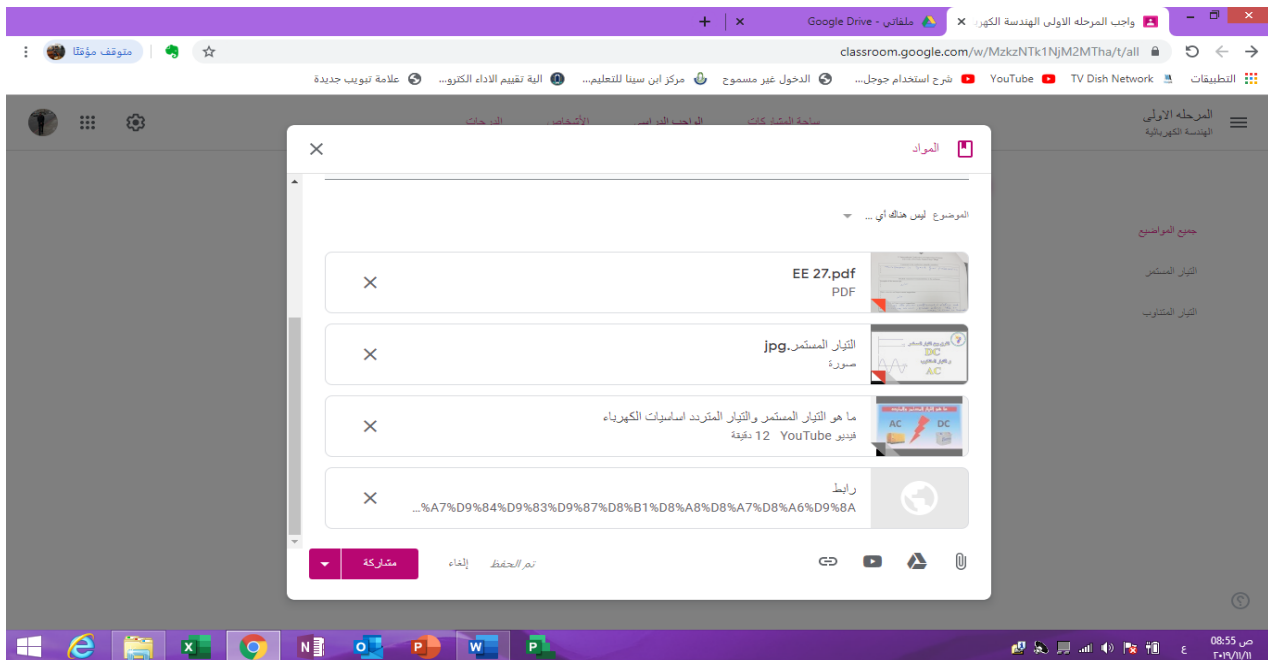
واجب المرحله الاولى الهندسة الكهر
ملفاتي - Google Drive

classroom.google.com/w/MzkzNTk1NjM2MTha/t/all

متوقف مؤقتًا

التطبيقات
TV Dish Network
YouTube
شرح استخدام جوجل...
الدخول غير مسموح
مركز ابن سينا للتعليم...
الية تقييم الاداء الكترو...
علامة تبويب جديدة

المرحله الاولى
الهندسة الكهربائية

ساحة المشاركات
الواجب الدراسي
الأشخاص
الدرجات

جميع المواضيع
التيار المستمر
التيار المتناوب

المواد

الموضوع ليس هناك أي ...

EE 27.pdf
PDF

التيار المستمر.jpg
صورة

ما هو التيار المستمر والتيار المتردد اساسيات الكهرباء
فيديو YouTube 12 دقيقة

رابط
...%A7%D9%84%D9%83%D9%87%D8%B1%D8%A8%D8%A7%D8%A6%D9%8A

مشاركة
إلغاء
تم الحفظ

ص 08:55
٢٠١٩/١١/١١
ع